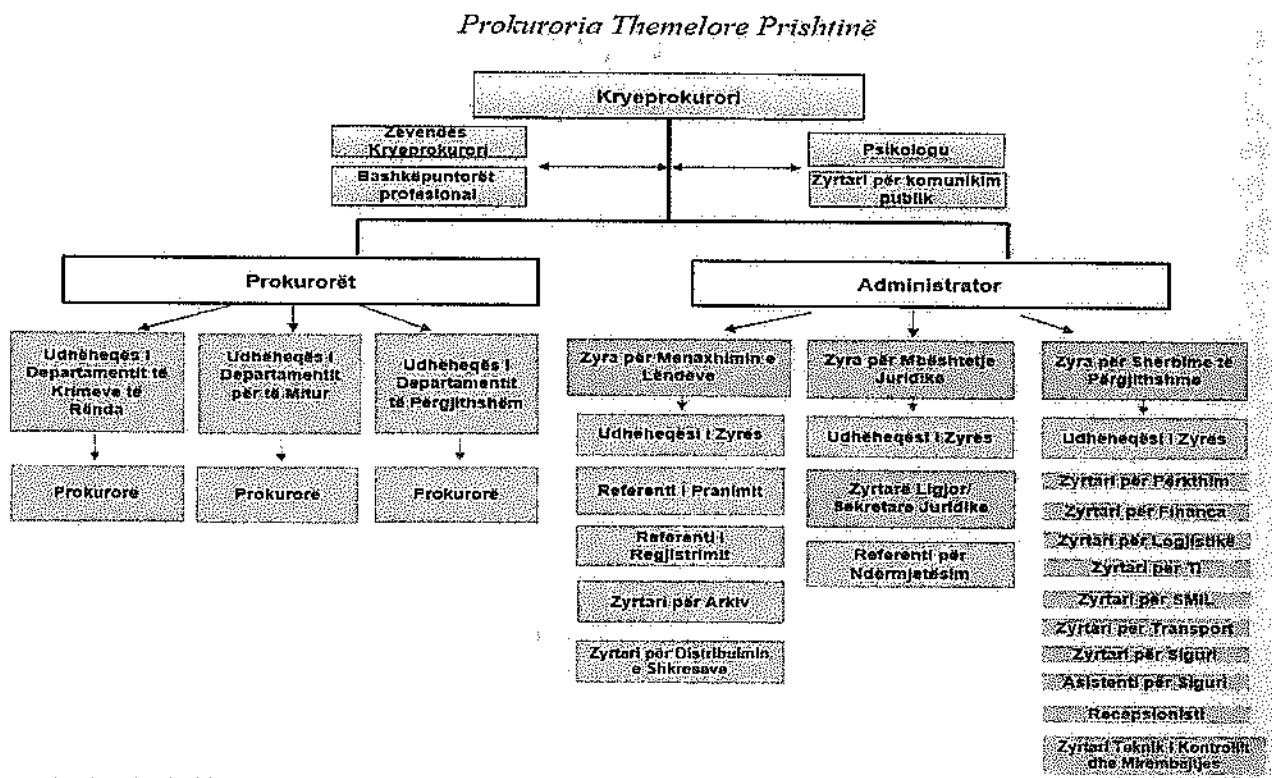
Prokuroria Themelore Prishtinë

Kryeprokurori

Zëvendës Kryeprokurori

Bashkëpuntorët profesional

Psikologu

Zyrtari për komunikim publik

Prokurorët

Administrator

Udhëheqës i Departamentit të Krimeve të Rënda

Udhëheqës i Departamentit për të Mitur

Udhëheqës i Departamentit të Përgjithshëm

Prokurorë

Prokurorë

Prokurorë

Zyra për Menaxhimin e Lëndëve

Udhëheqësi i Zyrës

Referenti i Pranimit

Referenti i Regjistrimit

Zyrtari për Arkiv

Zyrtari për Distribuimin e Shkresave

Zyra për Mbështetje Juridike

Udhëheqësi i Zyrës

Zyrtarë Ligjor/ Sekretarë Juridike

Referenti për Ndërmjetësim

Zyra për Shërbime të Përgjithshme

Udhëheqësi i Zyrës

Zyrtari për Përkthim

Zyrtari për Financa

Zyrtari për Logjistikë

Zyrtari për TI

Zyrtari për SMIL

Zyrtari për Transport

Zyrtari për Siguri

Asistenti për Siguri

Recepsionisti

Zyrtari Teknik i Kontrollit dhe Mirëmbajtjes